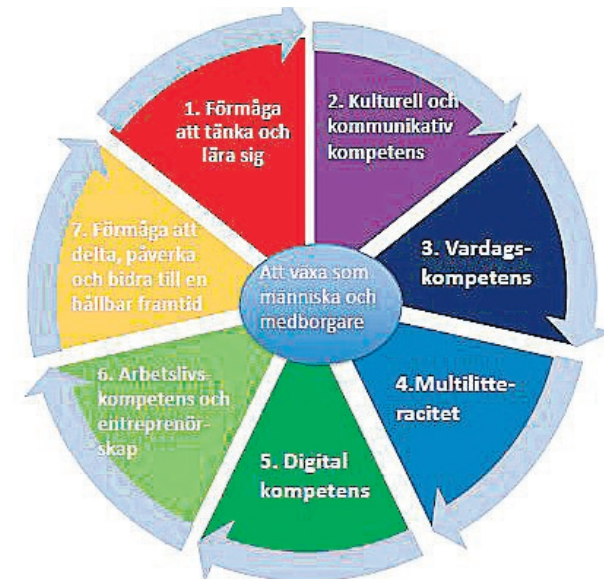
Att växa som människa och medborgare

1. Förmåga att tänka och lära sig

2. Kulturell och kommunikativ kompetens

3. Vardagskompetens

4. Multilitteracitet

5. Digital kompetens

6. Arbetslivskompetens och entreprenörskap

7. Förmåga att delta, påverka och bidra till en hållbar framtid